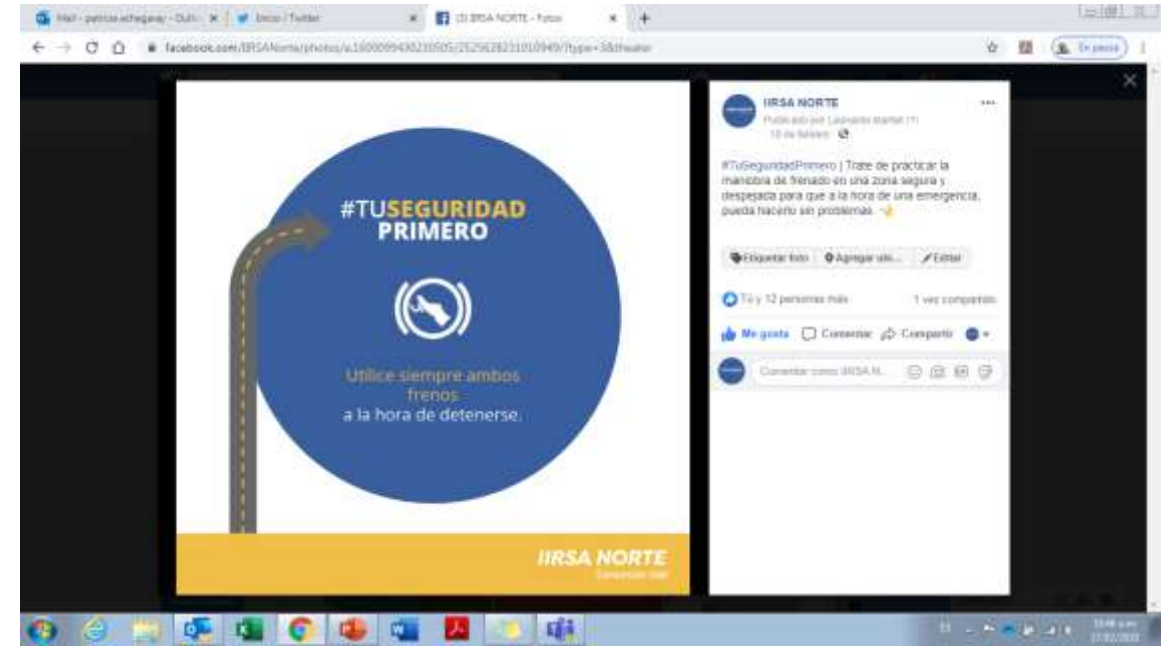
Mail - patricia.echegaray - Outl... ×
Inicio / Twitter ×
(3) IIRSA NORTE - Fotos ×
+

facebook.com/IIRSANorte/photos/a.1600099430230505/2525628231010949/?type=3&theater

En pausa

#TUSEGURIDAD PRIMERO

Utilice siempre ambos frenos a la hora de detenerse.

IIRSA NORTE
Concesión Vial

IIRSA NORTE
Publicado por Leonardo Martel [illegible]
10 de febrero

#TuSeguridadPrimero | Trate de practicar la maniobra de frenado en una zona segura y despejada para que a la hora de una emergencia, pueda hacerlo sin problemas. 👆

Etiquetar foto
Agregar ubi...
Editar

Tú y 12 personas más
1 vez compartido

Me gusta
Comentar
Compartir

Comentar como IIRSA N...

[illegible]
27/02/2020